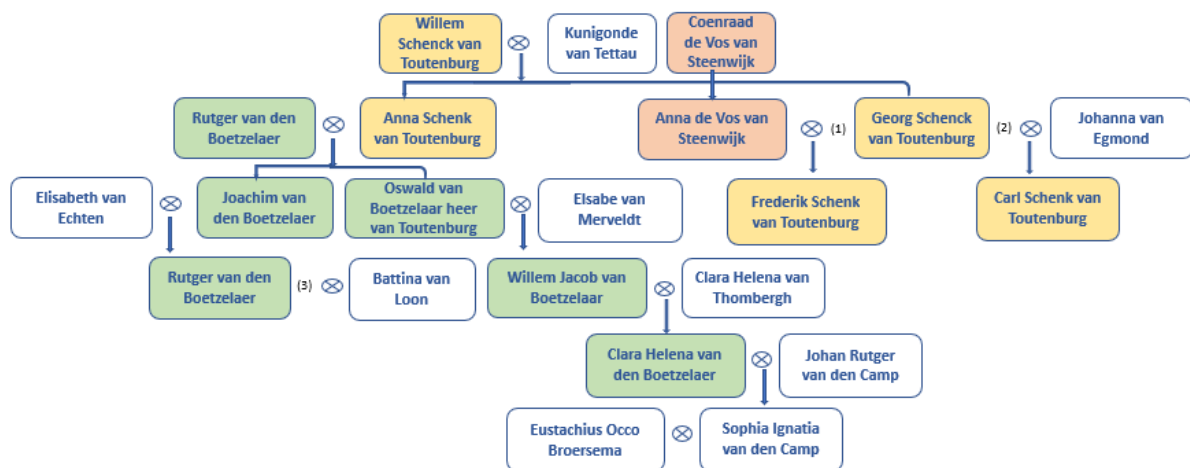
Willem Schenck van Toutenburg ⊗ Kunigonde van Tettau

Coenraad de Vos van Steenwijk

Rutger van den Boetzelaer ⊗ Anna Schenk van Toutenburg

Anna de Vos van Steenwijk ⊗ (1) Georg Schenck van Toutenburg (2) ⊗ Johanna van Egmond

Elisabeth van Echten ⊗

Joachim van den Boetzelaer

Oswald van Boetzelaar heer van Toutenburg ⊗ Elsabe van Merveldt

Frederik Schenk van Toutenburg

Carl Schenk van Toutenburg

Rutger van den Boetzelaer (3) ⊗ Battina van Loon

Willem Jacob van Boetzelaar ⊗ Clara Helena van Thombergh

Clara Helena van den Boetzelaer ⊗ Johan Rutger van den Camp

Eustachius Occo Broersema ⊗ Sophia Ignatia van den Camp